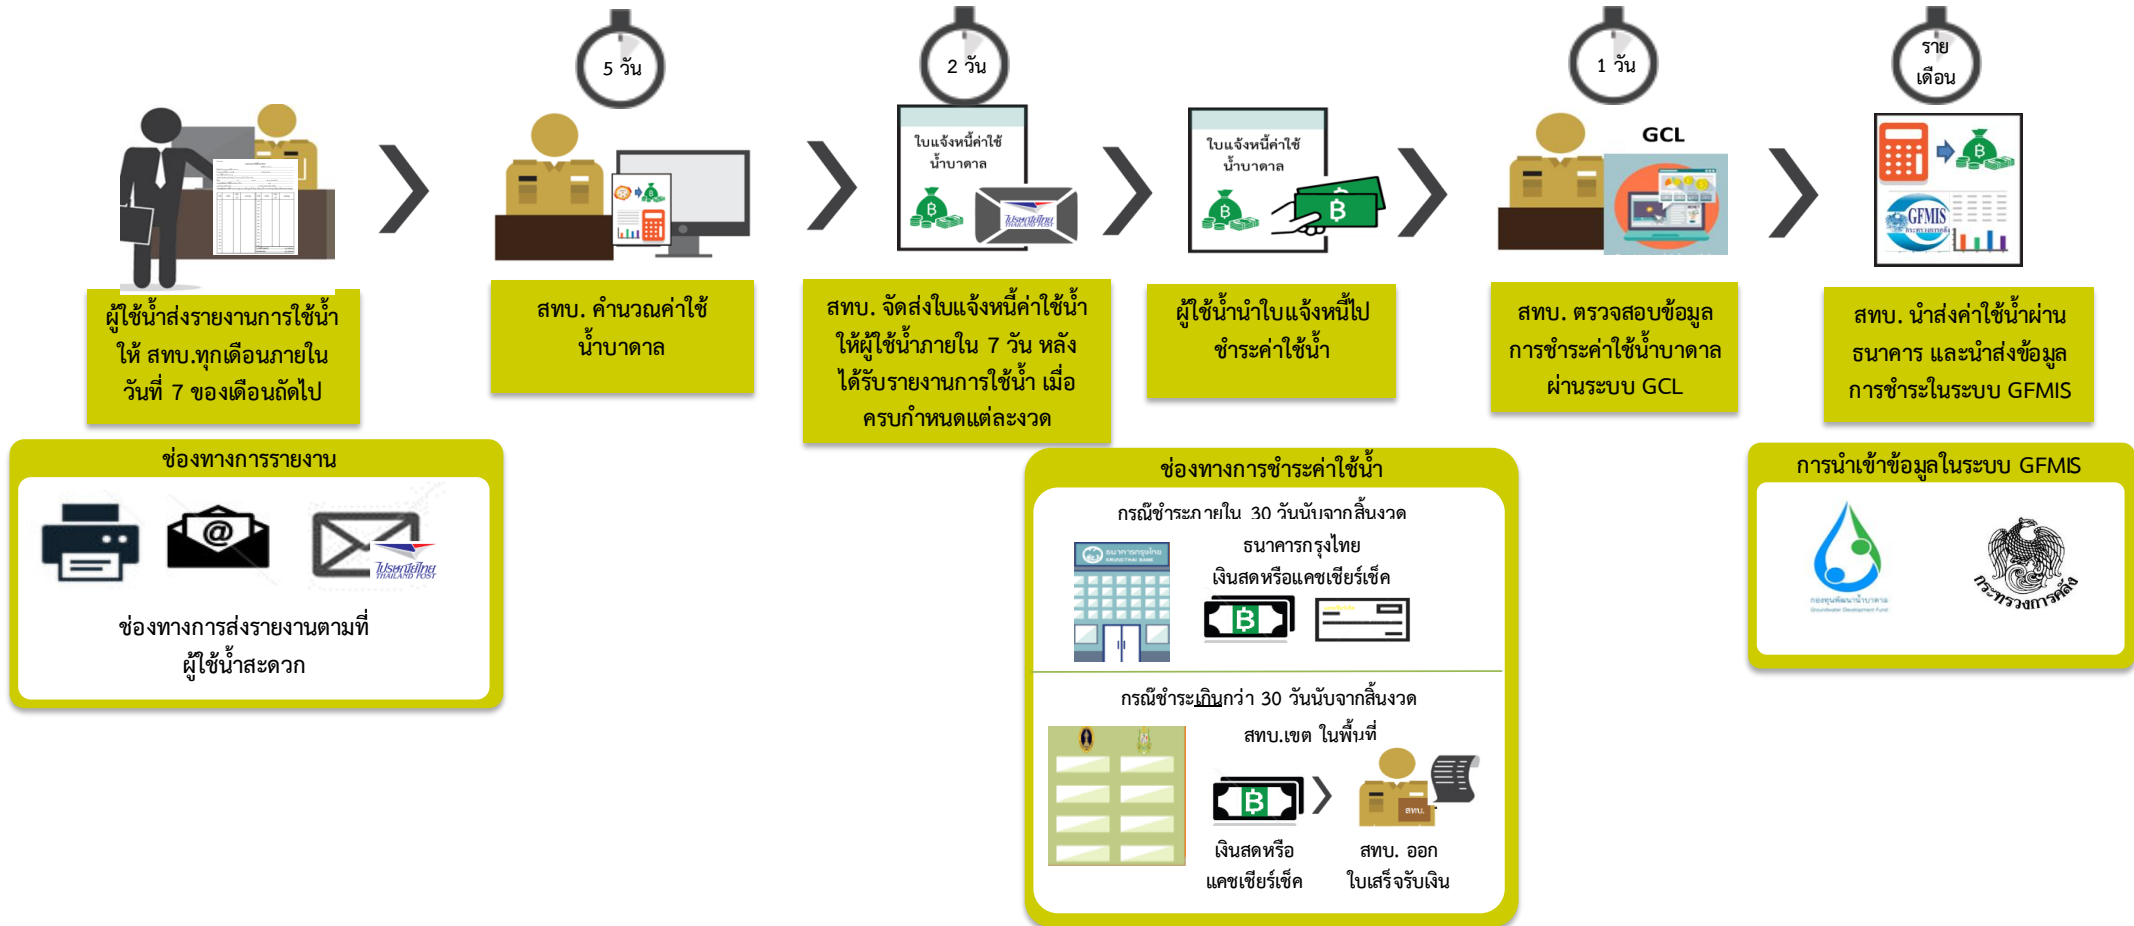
5 วัน

2 วัน

1 วัน

ราย
เดือน

ใบแจ้งหนี้ค่าใช้น้ำบาดาล

ใบแจ้งหนี้ค่าใช้น้ำบาดาล

GCL

GFMIS

ผู้ใช้น้ำส่งรายงานการใช้น้ำ ให้ สทบ.ทุกเดือนภายใน วันที่ 7 ของเดือนถัดไป

สทบ. คำนวณค่าใช้น้ำบาดาล

สทบ. จัดส่งใบแจ้งหนี้ค่าใช้น้ำให้ผู้ใช้น้ำภายใน 7 วัน หลังได้รับรายงานการใช้น้ำ เมื่อครบกำหนดแต่ละงวด

ผู้ใช้น้ำนำใบแจ้งหนี้ไปชำระค่าใช้น้ำ

สทบ. ตรวจสอบข้อมูลการชำระค่าใช้น้ำบาดาลผ่านระบบ GCL

สทบ. นำส่งค่าใช้น้ำผ่านธนาคาร และนำส่งข้อมูลการชำระในระบบ GFMIS

ช่องทางการรายงาน

ไปรษณีย์ไทย THAILAND POST

ช่องทางการส่งรายงานตามที่ผู้ใช้น้ำสะดวก

ช่องทางการชำระค่าใช้น้ำ

กรณีชำระภายใน 30 วันนับจากสิ้นงวด

ธนาคารกรุงไทย

เงินสดหรือแคชเชียร์เช็ค

กรณีชำระเกินกว่า 30 วันนับจากสิ้นงวด

สทบ.เขต ในพื้นที่

เงินสดหรือแคชเชียร์เช็ค

สทบ. ออกใบเสร็จรับเงิน

การนำเข้าข้อมูลในระบบ GFMIS

กระทรวงการคลัง